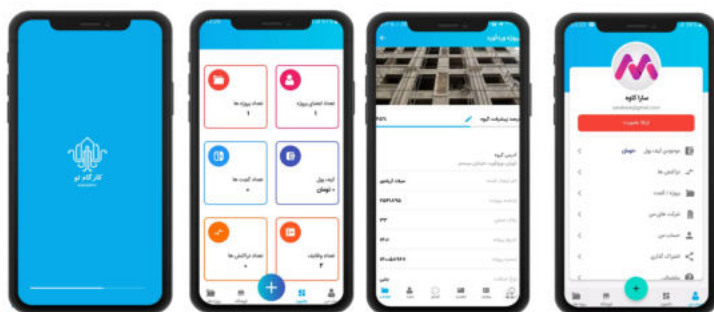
کار کام نو

تعداد اعضای پروژه
۱

تعداد پروژه ها
۱

کیف پول
۰ تومان

تعداد کمیت ها
۰

تعداد وظایف
۲

تعداد تراکنش ها
۱

پروژه برج کوه

درصد پیشرفت کروه
۶۵٪

آدرس کروه

سارا کاوه

ارتقا عضویت

موجودی کیف پول
تومان

تراکنش ها

پروژه / کمیت

شرکت های من

حساب من

اشتراک گذاری